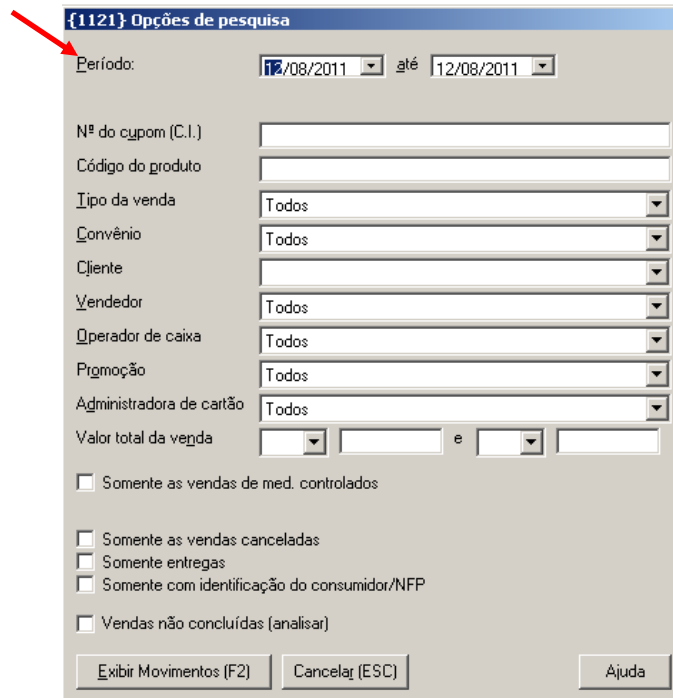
{1121} Opções de pesquisa

Período: 12/08/2011 até 12/08/2011

Nº do cupom (C.I.)
Código do produto
Tipo da venda Todos
Convênio Todos
Cliente
Vendedor Todos
Operador de caixa Todos
Promoção Todos
Administradora de cartão Todos
Valor total da venda e

Somente as vendas de med. controlados

Somente as vendas canceladas
Somente entregas
Somente com identificação do consumidor/NFP

Vendas não concluídas (analisar)

Exibir Movimentos (F2) Cancelar (ESC) Ajuda